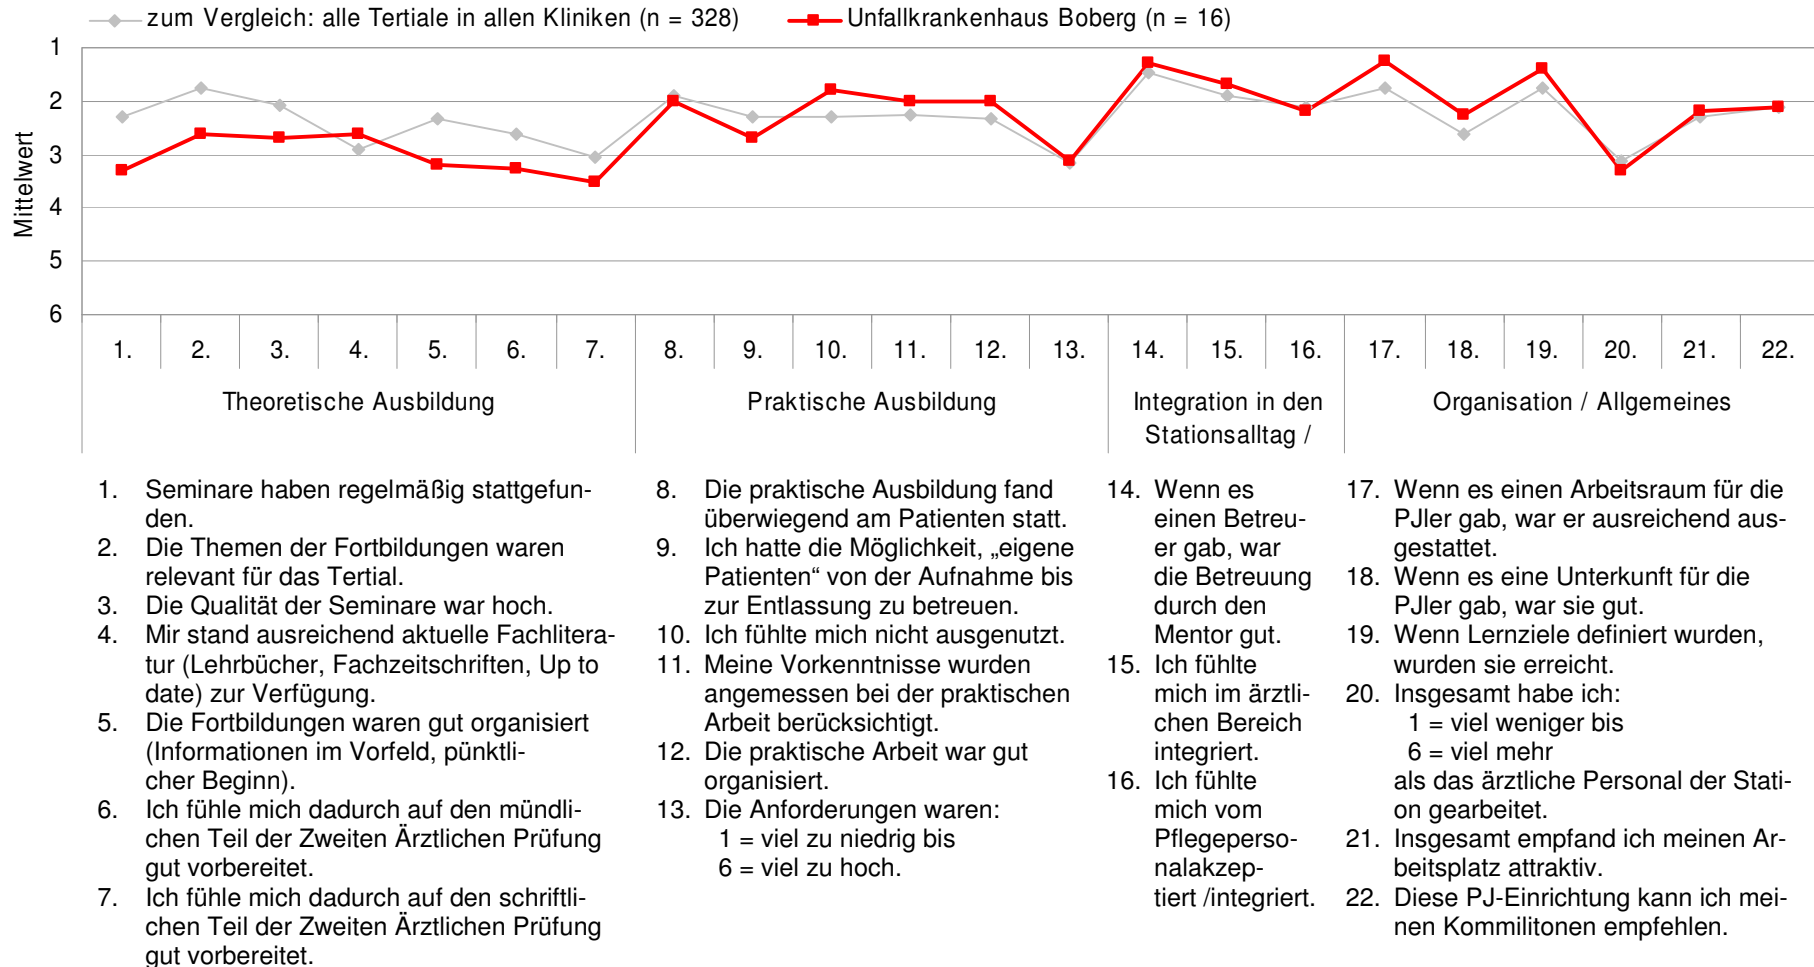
zum Vergleich: alle Tertiale in allen Kliniken (n = 328) Unfallkrankenhaus Boberg (n = 16)

Mittelwert

1
2
3
4
5
6

| 1. | 2. | 3. | 4. | 5. | 6. | 7. | 8. | 9. | 10. | 11. | 12. | 13. | 14. | 15. | 16. | 17. | 18. | 19. | 20. | 21. | 22. |
|---|---|---|---|---|---|---|---|---|---|---|---|---|---|---|---|---|---|---|---|---|---|

Theoretische Ausbildung

Praktische Ausbildung

Integration in den Stationsalltag /

Organisation / Allgemeines

1. Seminare haben regelmäßig stattgefunden.
2. Die Themen der Fortbildungen waren relevant für das Tertial.
3. Die Qualität der Seminare war hoch.
4. Mir stand ausreichend aktuelle Fachliteratur (Lehrbücher, Fachzeitschriften, Up to date) zur Verfügung.
5. Die Fortbildungen waren gut organisiert (Informationen im Vorfeld, pünktlicher Beginn).
6. Ich fühle mich dadurch auf den mündlichen Teil der Zweiten Ärztlichen Prüfung gut vorbereitet.
7. Ich fühle mich dadurch auf den schriftlichen Teil der Zweiten Ärztlichen Prüfung gut vorbereitet.

8. Die praktische Ausbildung fand überwiegend am Patienten statt.
9. Ich hatte die Möglichkeit, „eigene Patienten“ von der Aufnahme bis zur Entlassung zu betreuen.
10. Ich fühlte mich nicht ausgenutzt.
11. Meine Vorkenntnisse wurden angemessen bei der praktischen Arbeit berücksichtigt.
12. Die praktische Arbeit war gut organisiert.
13. Die Anforderungen waren:
1 = viel zu niedrig bis
6 = viel zu hoch.

14. Wenn es einen Betreuer gab, war die Betreuung durch den Mentor gut.
15. Ich fühlte mich im ärztlichen Bereich integriert.
16. Ich fühlte mich vom Pflegepersonalakzeptiert /integriert.

17. Wenn es einen Arbeitsraum für die PJler gab, war er ausreichend ausgestattet.
18. Wenn es eine Unterkunft für die PJler gab, war sie gut.
19. Wenn Lernziele definiert wurden, wurden sie erreicht.
20. Insgesamt habe ich:
1 = viel weniger bis
6 = viel mehr
als das ärztliche Personal der Station gearbeitet.
21. Insgesamt empfand ich meinen Arbeitsplatz attraktiv.
22. Diese PJ-Einrichtung kann ich meinen Kommilitonen empfehlen.